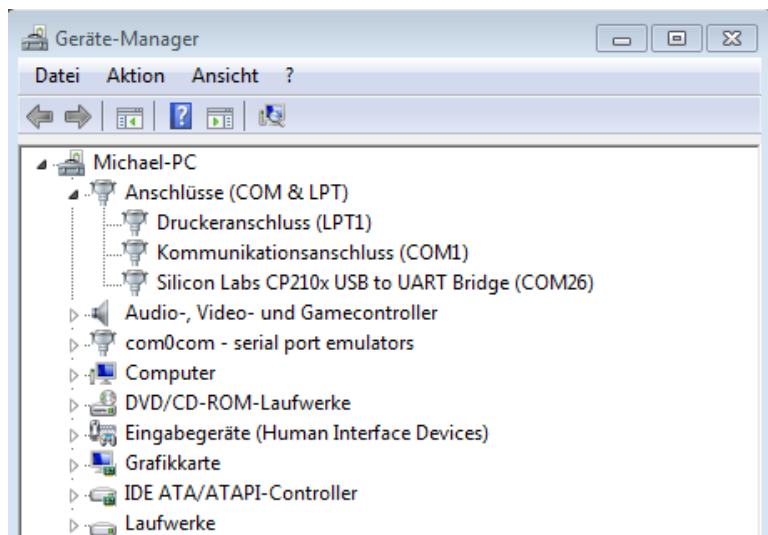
Geräte-Manager

Datei Aktion Ansicht ?

Michael-PC
Anschlüsse (COM & LPT)
Druckeranschluss (LPT1)
Kommunikationsanschluss (COM1)
Silicon Labs CP210x USB to UART Bridge (COM26)
Audio-, Video- und Gamecontroller
com0com - serial port emulators
Computer
DVD/CD-ROM-Laufwerke
Eingabegeräte (Human Interface Devices)
Grafikkarte
IDE ATA/ATAPI-Controller
Laufwerke